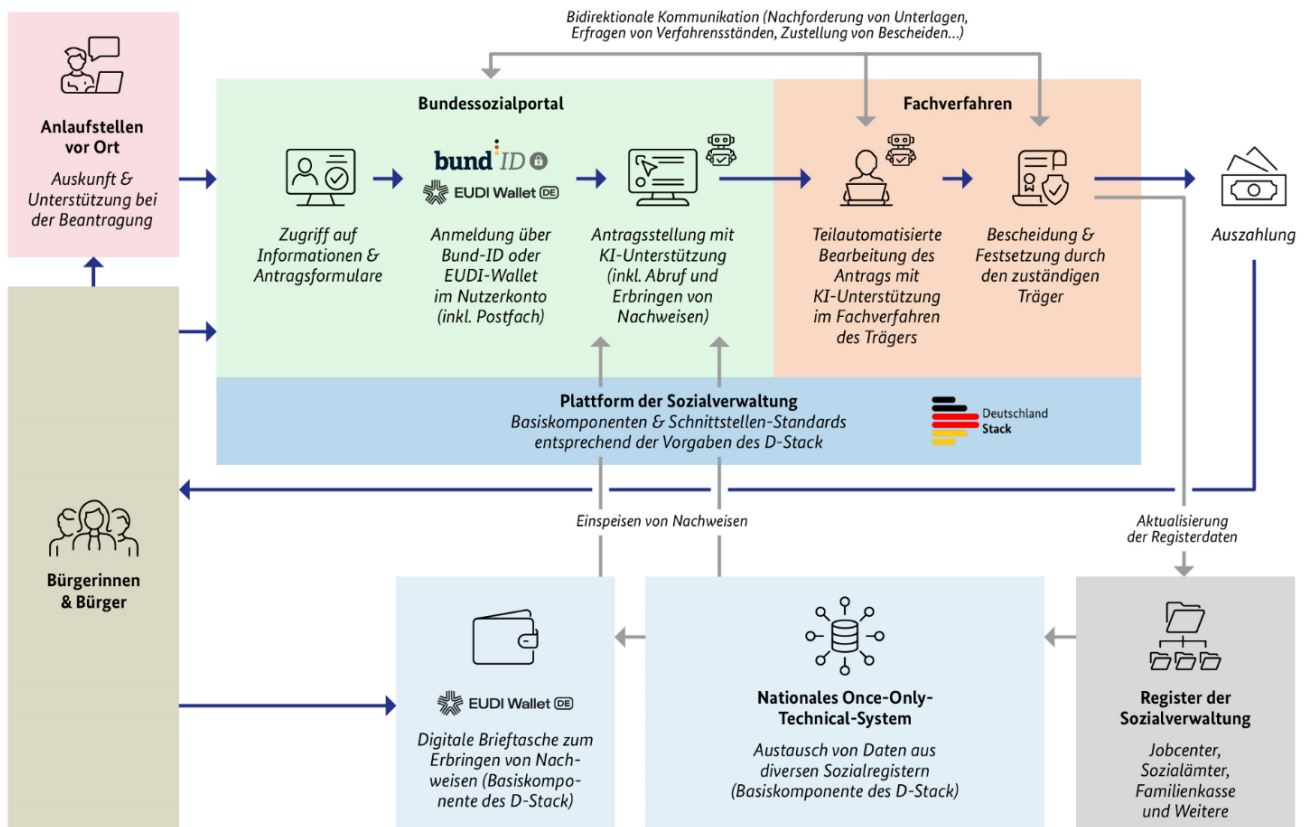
Bidirektionale Kommunikation (Nachforderung von Unterlagen, Erfragen von Verfahrensständen, Zustellung von Bescheiden...)

Anlaufstellen vor Ort

Auskunft & Unterstützung bei der Beantragung

Bundessozialportal

bund ID

EUDI Wallet DE

Zugriff auf Informationen & Antragsformulare

Anmeldung über Bund-ID oder EUDI-Wallet im Nutzerkonto (inkl. Postfach)

Antragsstellung mit KI-Unterstützung (inkl. Abruf und Erbringen von Nachweisen)

Fachverfahren

Teilautomatisierte Bearbeitung des Antrags mit KI-Unterstützung im Fachverfahren des Trägers

Bescheidung & Festsetzung durch den zuständigen Träger

Auszahlung

Plattform der Sozialverwaltung

Basiskomponenten & Schnittstellen-Standards entsprechend der Vorgaben des D-Stack

Deutschland Stack

Einspeisen von Nachweisen

Aktualisierung der Registerdaten

Bürgerinnen & Bürger

EUDI Wallet DE

Digitale Brieftasche zum Erbringen von Nachweisen (Basiskomponente des D-Stack)

Nationales Once-Only-Technical-System

Austausch von Daten aus diversen Sozialregistern (Basiskomponente des D-Stack)

Register der Sozialverwaltung

Jobcenter, Sozialämter, Familienkasse und Weitere